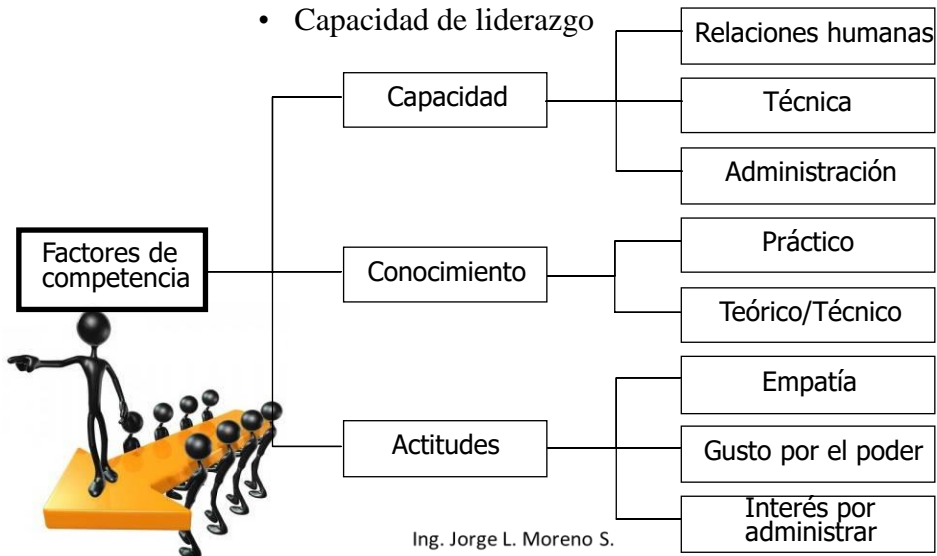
• Capacidad de liderazgo

Factores de competencia

Capacidad

Relaciones humanas

Técnica

Administración

Conocimiento

Práctico

Teórico/Técnico

Actitudes

Empatía

Gusto por el poder

Interés por administrar

Ing. Jorge L. Moreno S.